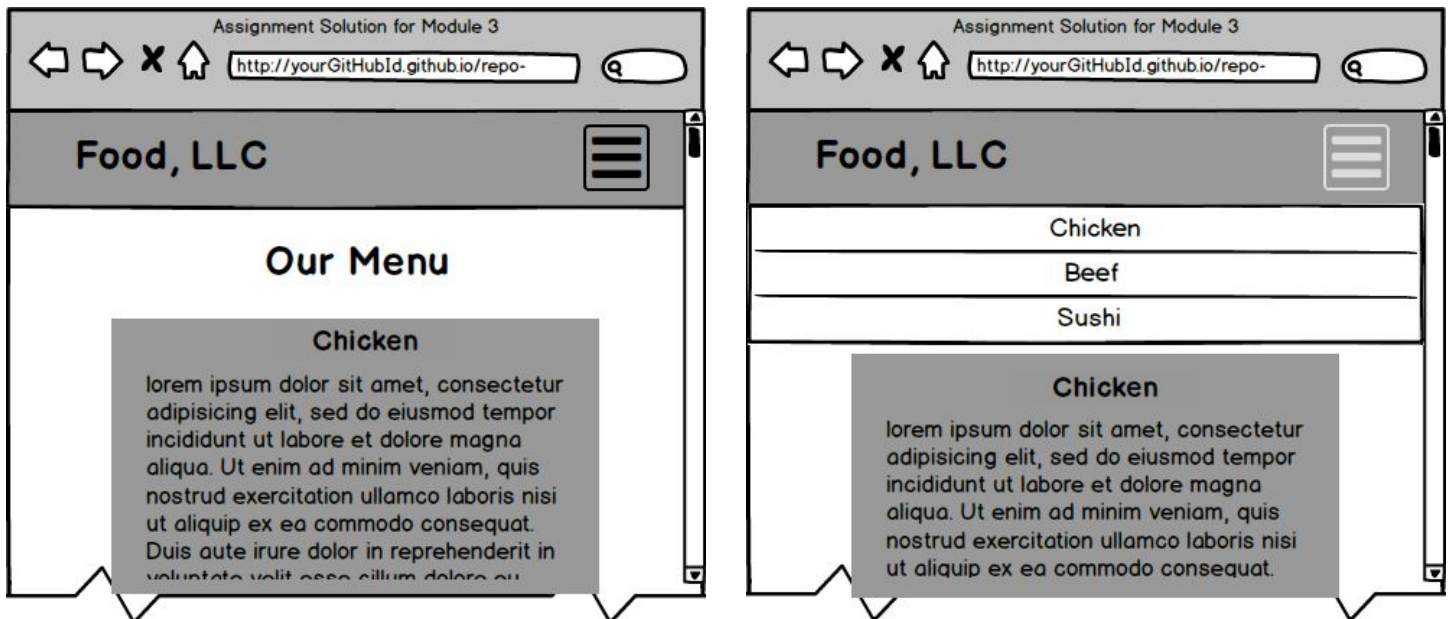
Assignment Solution for Module 3

http://yourGitHubId.github.io/repo-

Food, LLC

Our Menu

Chicken

lorem ipsum dolor sit amet, consectetur adipisicing elit, sed do eiusmod tempor incididunt ut labore et dolore magna aliqua. Ut enim ad minim veniam, quis nostrud exercitation ullamco laboris nisi ut aliquip ex ea commodo consequat. Duis aute irure dolor in reprehenderit in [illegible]

Assignment Solution for Module 3

http://yourGitHubId.github.io/repo-

Food, LLC

Chicken

Beef

Sushi

Chicken

lorem ipsum dolor sit amet, consectetur adipisicing elit, sed do eiusmod tempor incididunt ut labore et dolore magna aliqua. Ut enim ad minim veniam, quis nostrud exercitation ullamco laboris nisi ut aliquip ex ea commodo consequat.